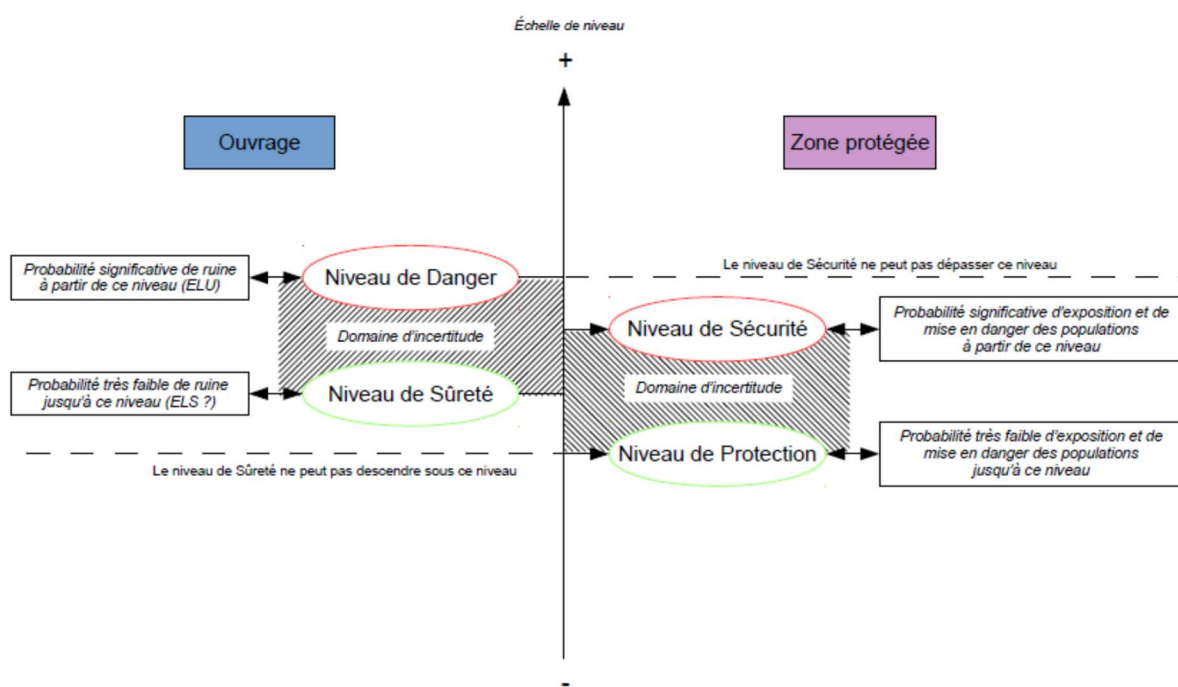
Échelle de niveau

+

Ouvrage

Zone protégée

Probabilité significative de ruine à partir de ce niveau (ELU)

Niveau de Danger

Le niveau de Sécurité ne peut pas dépasser ce niveau

Domaine d'incertitude

Niveau de Sécurité

Probabilité significative d'exposition et de mise en danger des populations à partir de ce niveau

Probabilité très faible de ruine jusqu'à ce niveau (ELS ?)

Niveau de Sûreté

Domaine d'incertitude

Le niveau de Sûreté ne peut pas descendre sous ce niveau

Niveau de Protection

Probabilité très faible d'exposition et de mise en danger des populations jusqu'à ce niveau

-